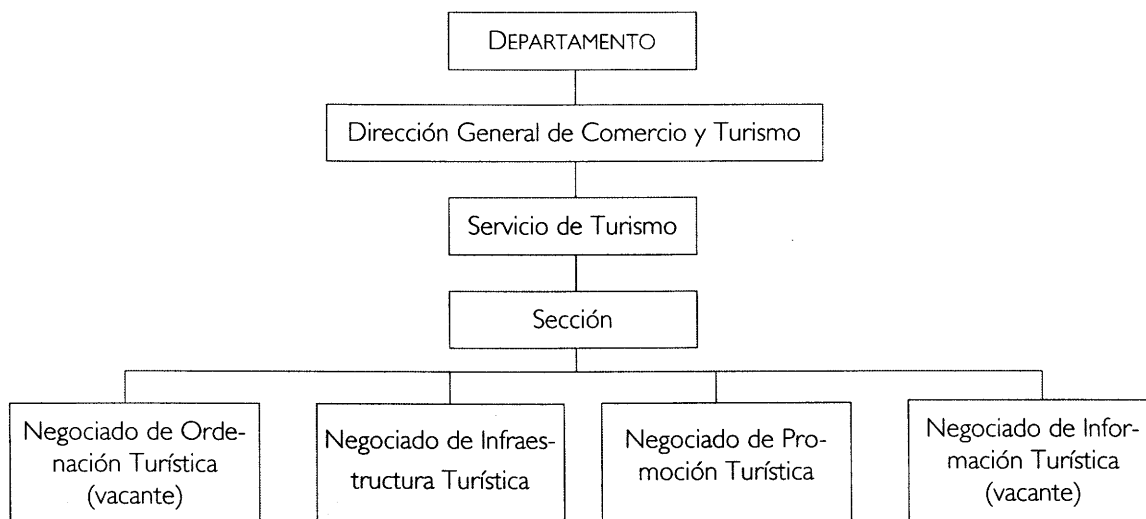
DEPARTAMENTO

Dirección General de Comercio y Turismo

Servicio de Turismo

Sección

Negociado de Ordenación Turística (vacante)

Negociado de Infraestructura Turística

Negociado de Promoción Turística

Negociado de Información Turística (vacante)